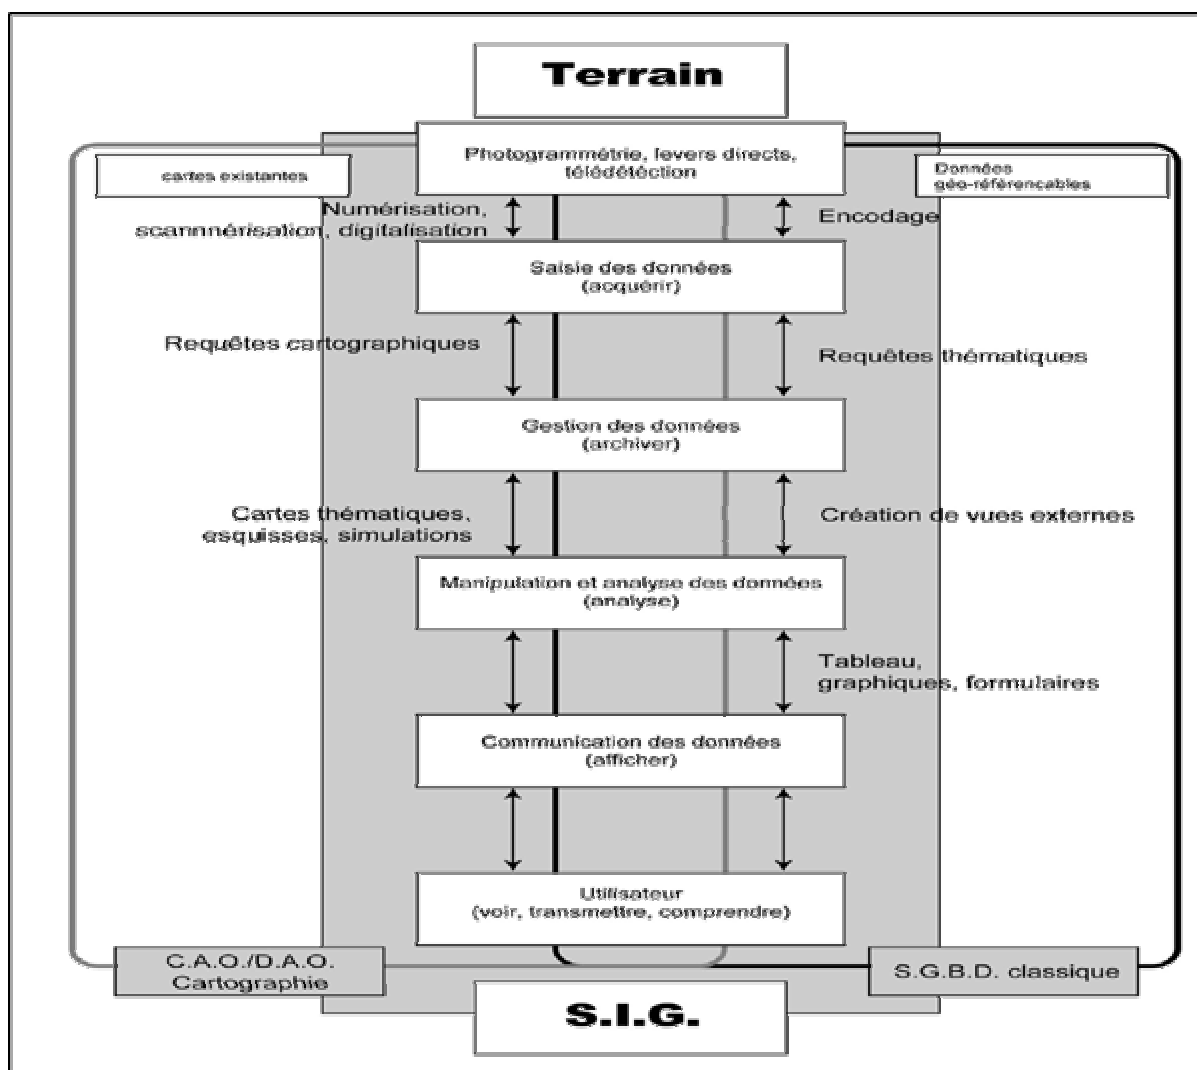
Terrain

cartes existantes

Photogrammétrie, levers directs, télédétection

Données géo-référencables

Numérisation, scannnérisation, digitalisation

Encodage

Saisie des données (acquérir)

Requêtes cartographiques

Requêtes thématiques

Gestion des données (archiver)

Cartes thématiques, esquisses, simulations

Création de vues externes

Manipulation et analyse des données (analyse)

Tableau, graphiques, formulaires

Communication des données (afficher)

Utilisateur (voir, transmettre, comprendre)

C.A.O./D.A.O. Cartographie

S.G.B.D. classique

S.I.G.